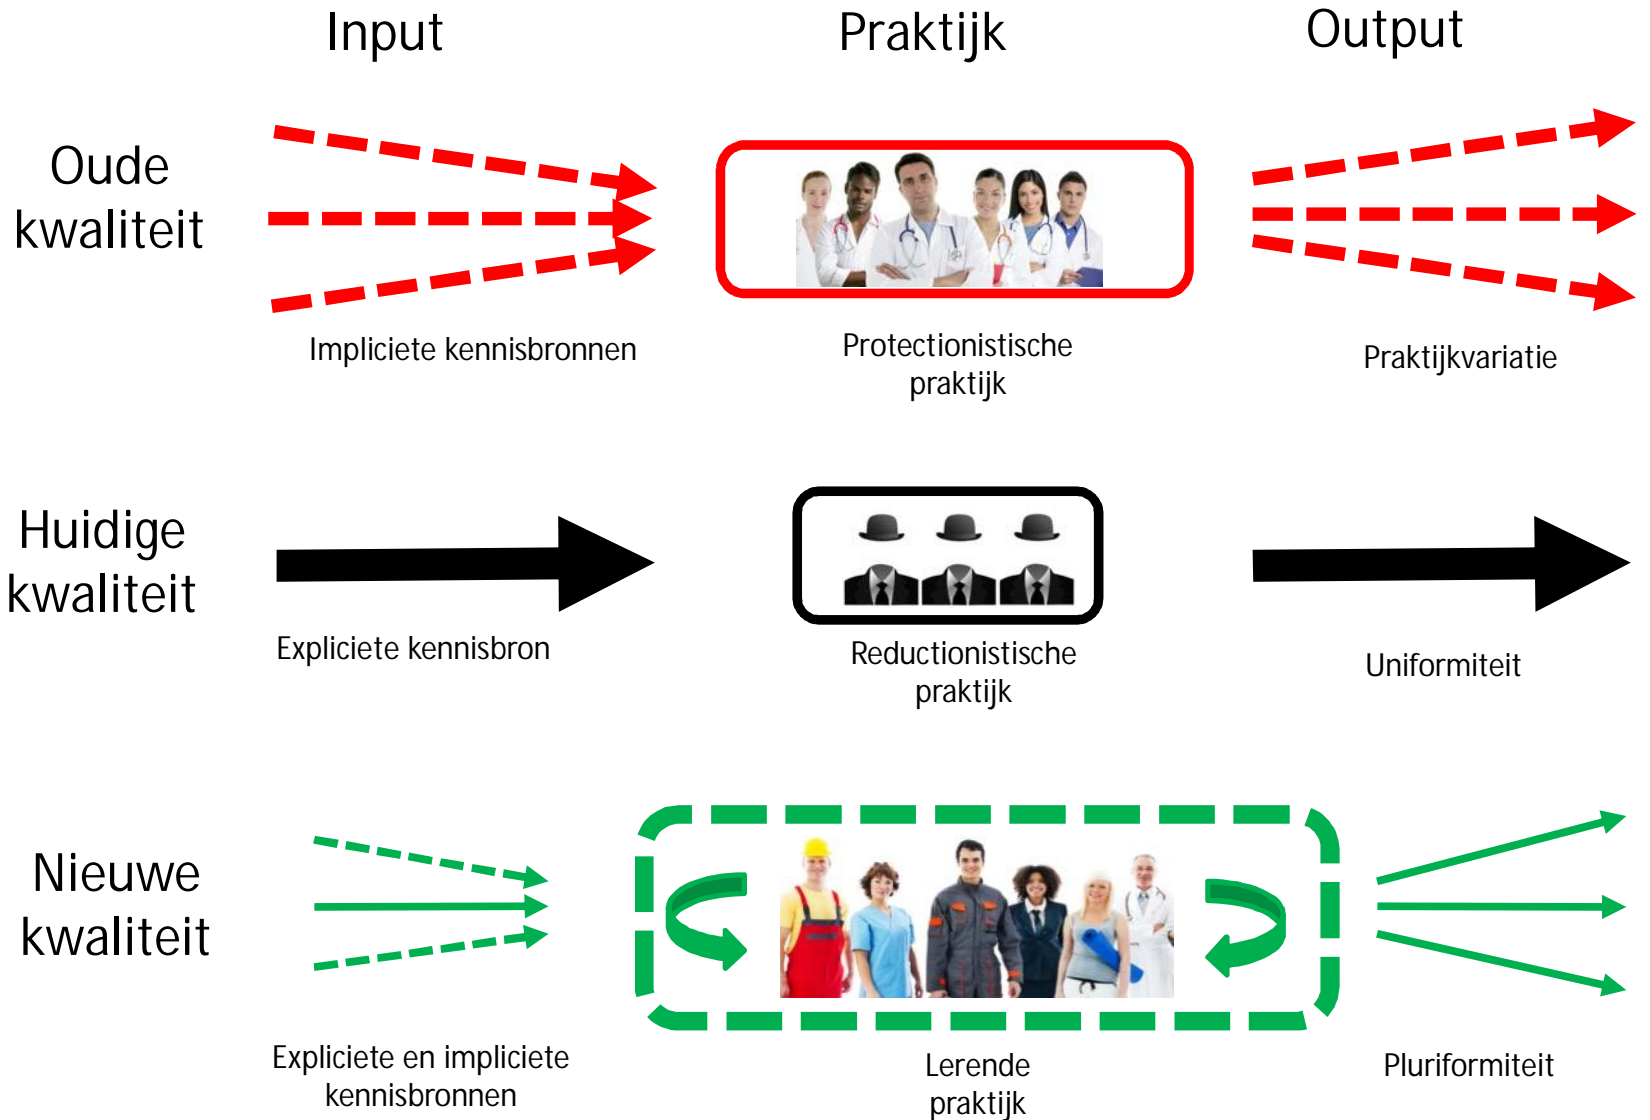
Input

Praktijk

Output

Oude kwaliteit

Impliciete kennisbronnen

Protectionistische praktijk

Praktijkvariatie

Huidige kwaliteit

Expliciete kennisbron

Reductionistische praktijk

Uniformiteit

Nieuwe kwaliteit

Expliciete en impliciete kennisbronnen

Lerende praktijk

Pluriformiteit